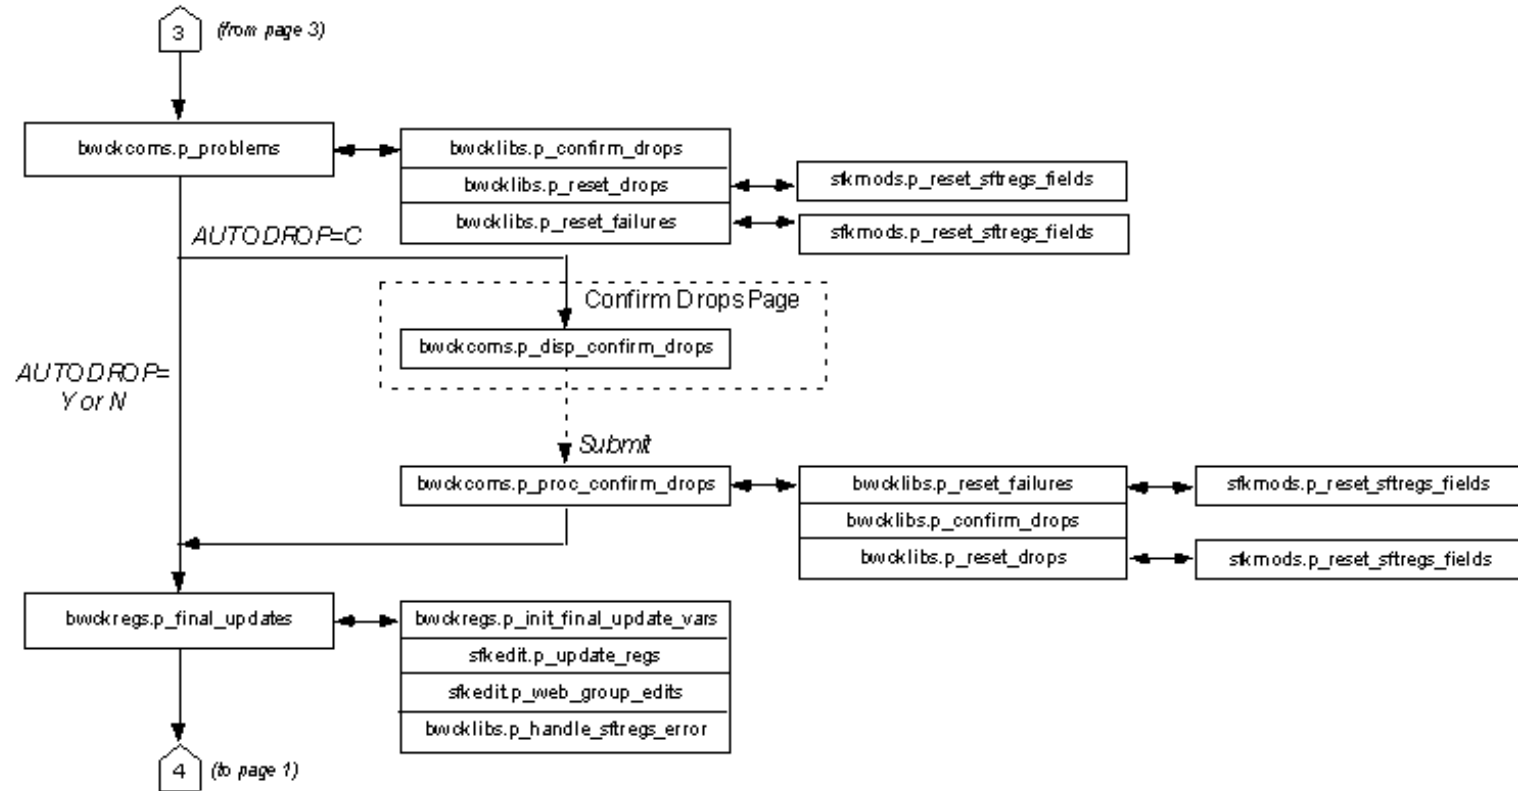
3 (from page 3)

bwckcoms.p_problems

bwcklibs.p_confirm_drops
bwcklibs.p_reset_drops
bwcklibs.p_reset_failures

sfkmods.p_reset_sftregs_fields

sfkmods.p_reset_sftregs_fields

AUTODROP=C

Confirm Drops Page

bwckcoms.p_disp_confirm_drops

AUTODROP= Y or N

Submit

bwckcoms.p_proc_confirm_drops

bwcklibs.p_reset_failures
bwcklibs.p_confirm_drops
bwcklibs.p_reset_drops

sfkmods.p_reset_sftregs_fields

sfkmods.p_reset_sftregs_fields

bwckregs.p_final_updates

bwckregs.p_init_final_update_vars
sfkedit.p_update_regs
sfkedit.p_web_group_edits
bwcklibs.p_handle_sftregs_error

4 (to page 1)